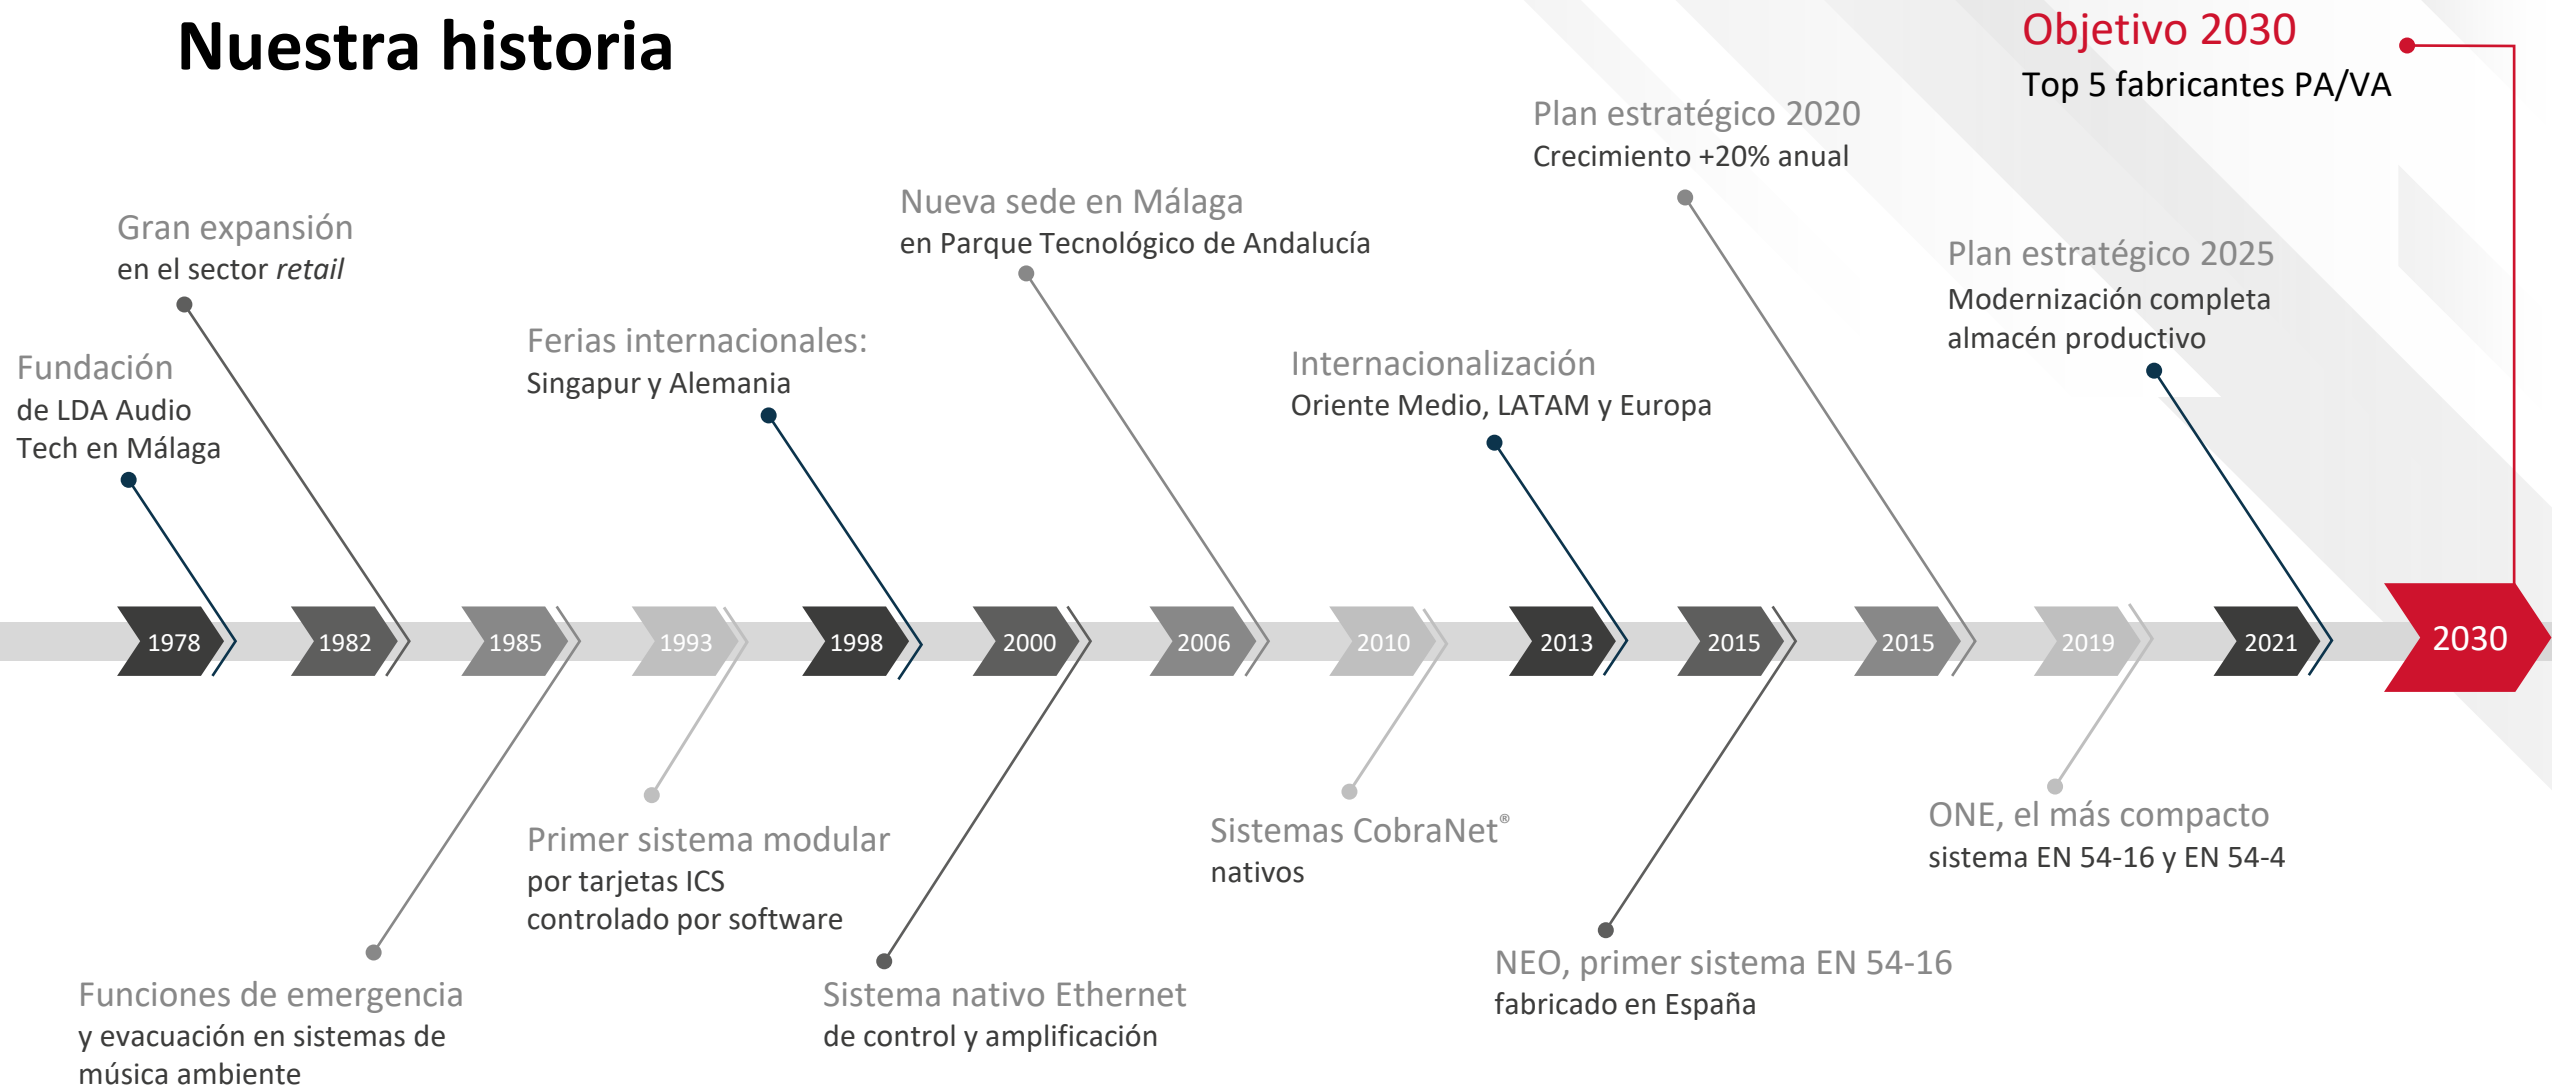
Nuestra historia

Objetivo 2030
Top 5 fabricantes PA/VA

Plan estratégico 2020
Crecimiento +20% anual

Nueva sede en Málaga
en Parque Tecnológico de Andalucía

Plan estratégico 2025
Modernización completa almacén productivo

Gran expansión
en el sector *retail*

Ferias internacionales:
Singapur y Alemania

Internacionalización
Oriente Medio, LATAM y Europa

Fundación
de LDA Audio Tech en Málaga

1978 1982 1985 1993 1998 2000 2006 2010 2013 2015 2015 2019 2021 2030

Primer sistema modular
por tarjetas ICS controlado por software

Sistemas CobraNet®
nativos

ONE, el más compacto
sistema EN 54-16 y EN 54-4

NEO, primer sistema EN 54-16
fabricado en España

Funciones de emergencia
y evacuación en sistemas de música ambiente

Sistema nativo Ethernet
de control y amplificación